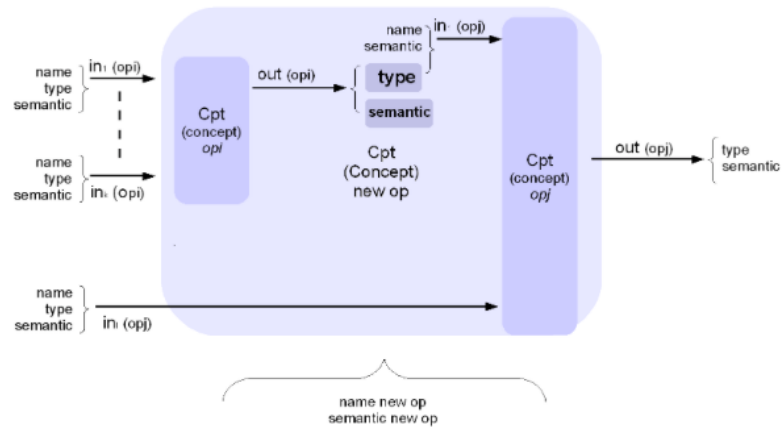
name
type
semantic

in₁ (opi)

name
type
semantic

inₙ (Opi)

Cpt
(concept)
opi

out (opi)

name
semantic

inᵢ (opj)

type

semantic

Cpt
(Concept)
new op

Cpt
(concept)
opj

out (opj)

type
semantic

name
type
semantic

inⱼ (opj)

name new op
semantic new op